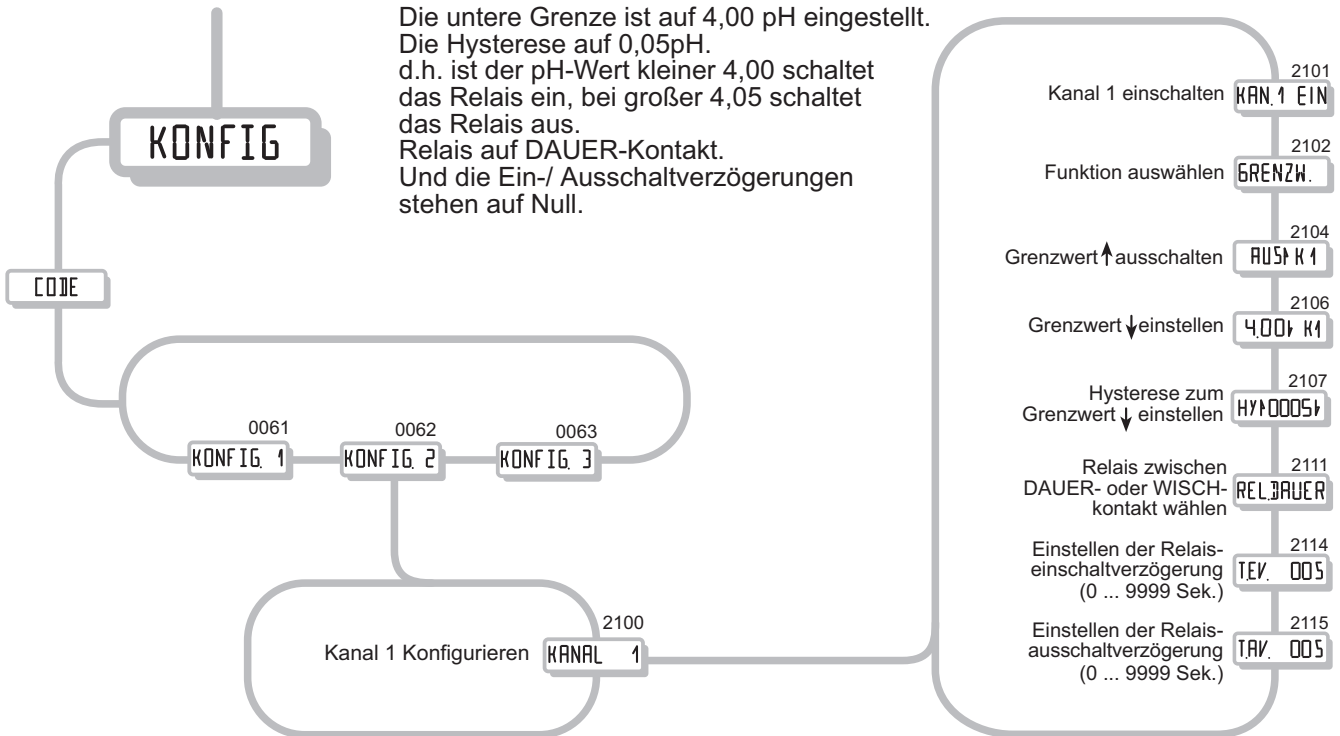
Die untere Grenze ist auf 4,00 pH eingestellt.
Die Hysterese auf 0,05pH.
d.h. ist der pH-Wert kleiner 4,00 schaltet das Relais ein, bei großer 4,05 schaltet das Relais aus.
Relais auf DAUER-Kontakt.
Und die Ein-/ Ausschaltverzögerungen stehen auf Null.

KONFIG

CODE

0061
KONFIG. 1

0062
KONFIG. 2

0063
KONFIG. 3

2100
Kanal 1 Konfigurieren KANAL 1

2101
Kanal 1 einschalten KAN.1 EIN

2102
Funktion auswählen GRENZW.

2104
Grenzwert ↑ ausschalten AUS↑ K1

2106
Grenzwert ↓ einstellen 4.00↓ K1

2107
Hysterese zum Grenzwert ↓ einstellen HY↑0005↓

2111
Relais zwischen DAUER- oder WISCH-kontakt wählen REL.DAUER

2114
Einstellen der Relaiseinschaltverzögerung (0 ... 9999 Sek.) TEV. 005

2115
Einstellen der Relaisausschaltverzögerung (0 ... 9999 Sek.) TAV. 005